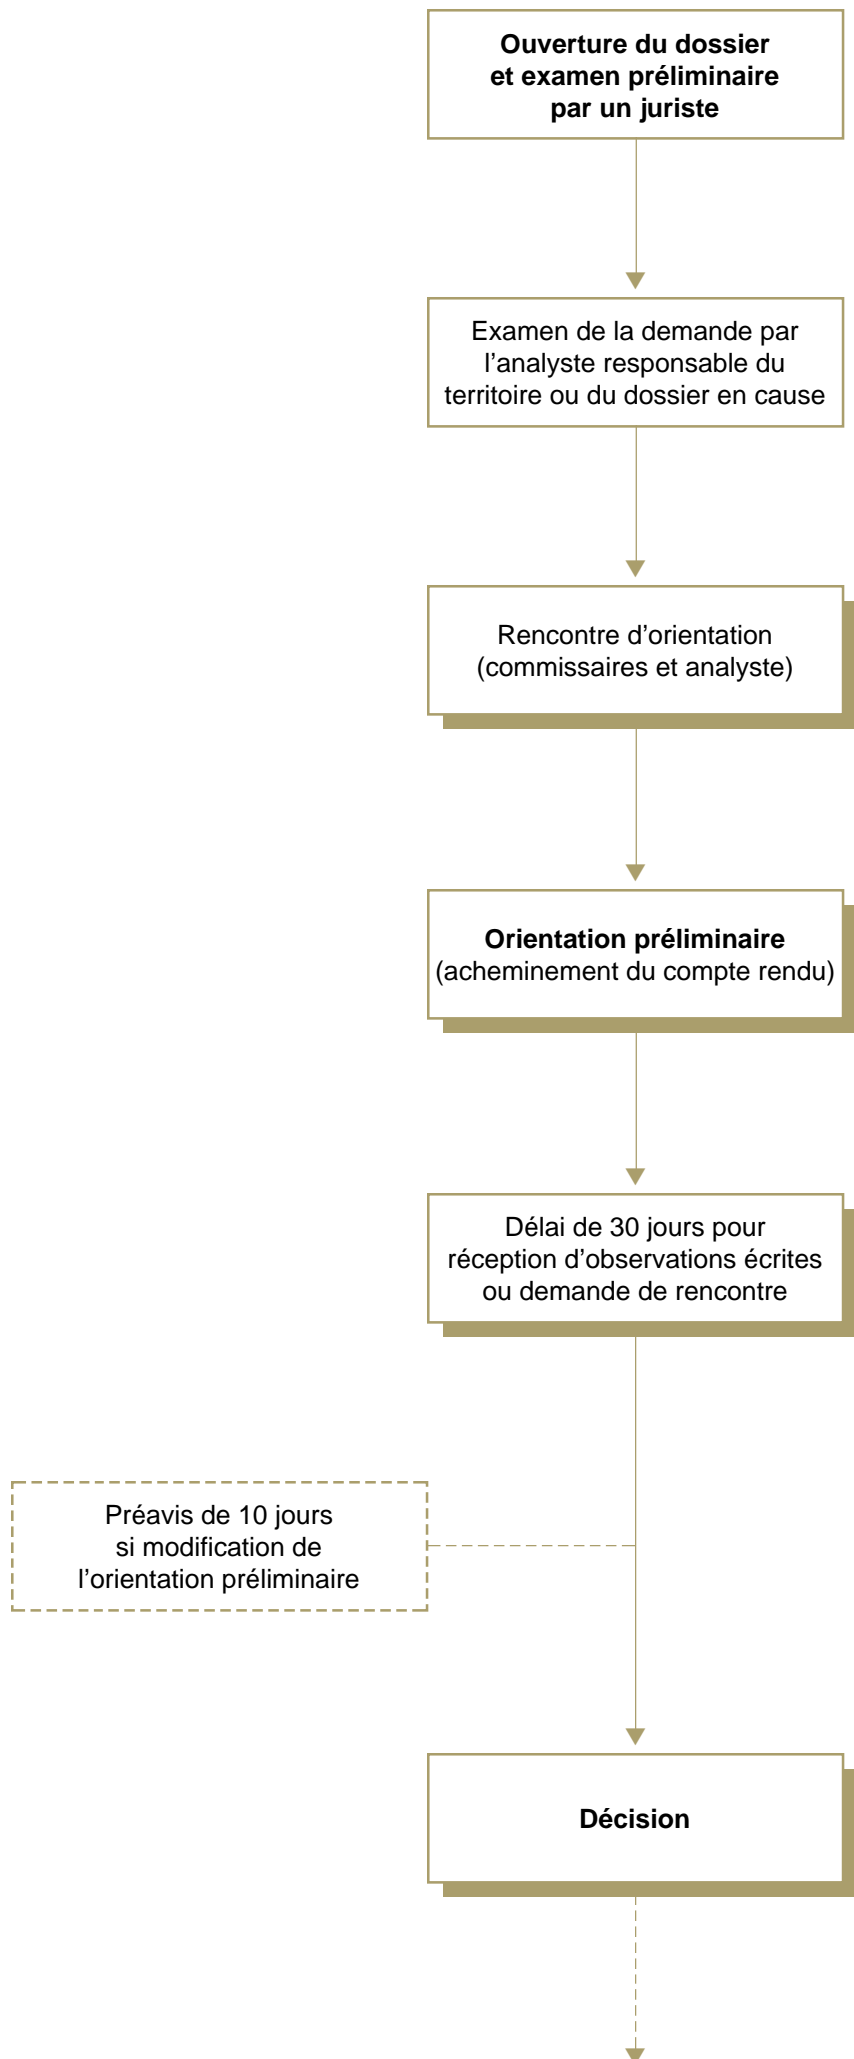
**Ouverture du dossier et examen préliminaire par un juriste**

Examen de la demande par l’analyste responsable du territoire ou du dossier en cause

Rencontre d’orientation (commissaires et analyste)

**Orientation préliminaire** (acheminement du compte rendu)

Délai de 30 jours pour réception d’observations écrites ou demande de rencontre

Préavis de 10 jours si modification de l’orientation préliminaire

**Décision**